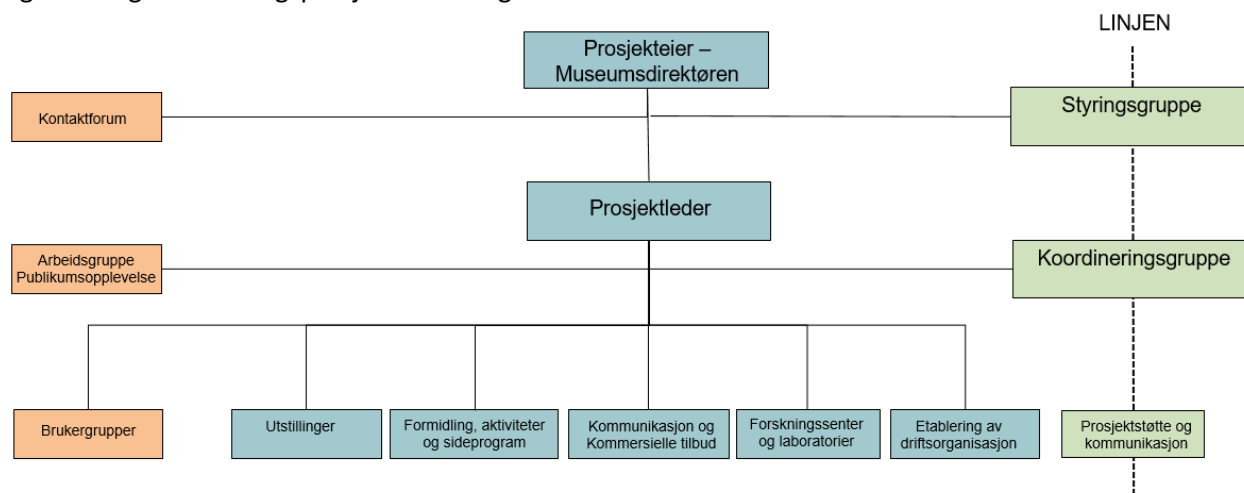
LINJEN

Prosjekteier – Museumsdirektøren

Kontaktforum

Styringsgruppe

Prosjektleder

Arbeidsgruppe Publikumsopplevelse

Koordineringsgruppe

Brukergrupper

Utstillinger

Formidling, aktiviteter og sideprogram

Kommunikasjon og Kommersielle tilbud

Forskningssenter og laboratorier

Etablering av driftsorganisasjon

Prosjektstøtte og kommunikasjon